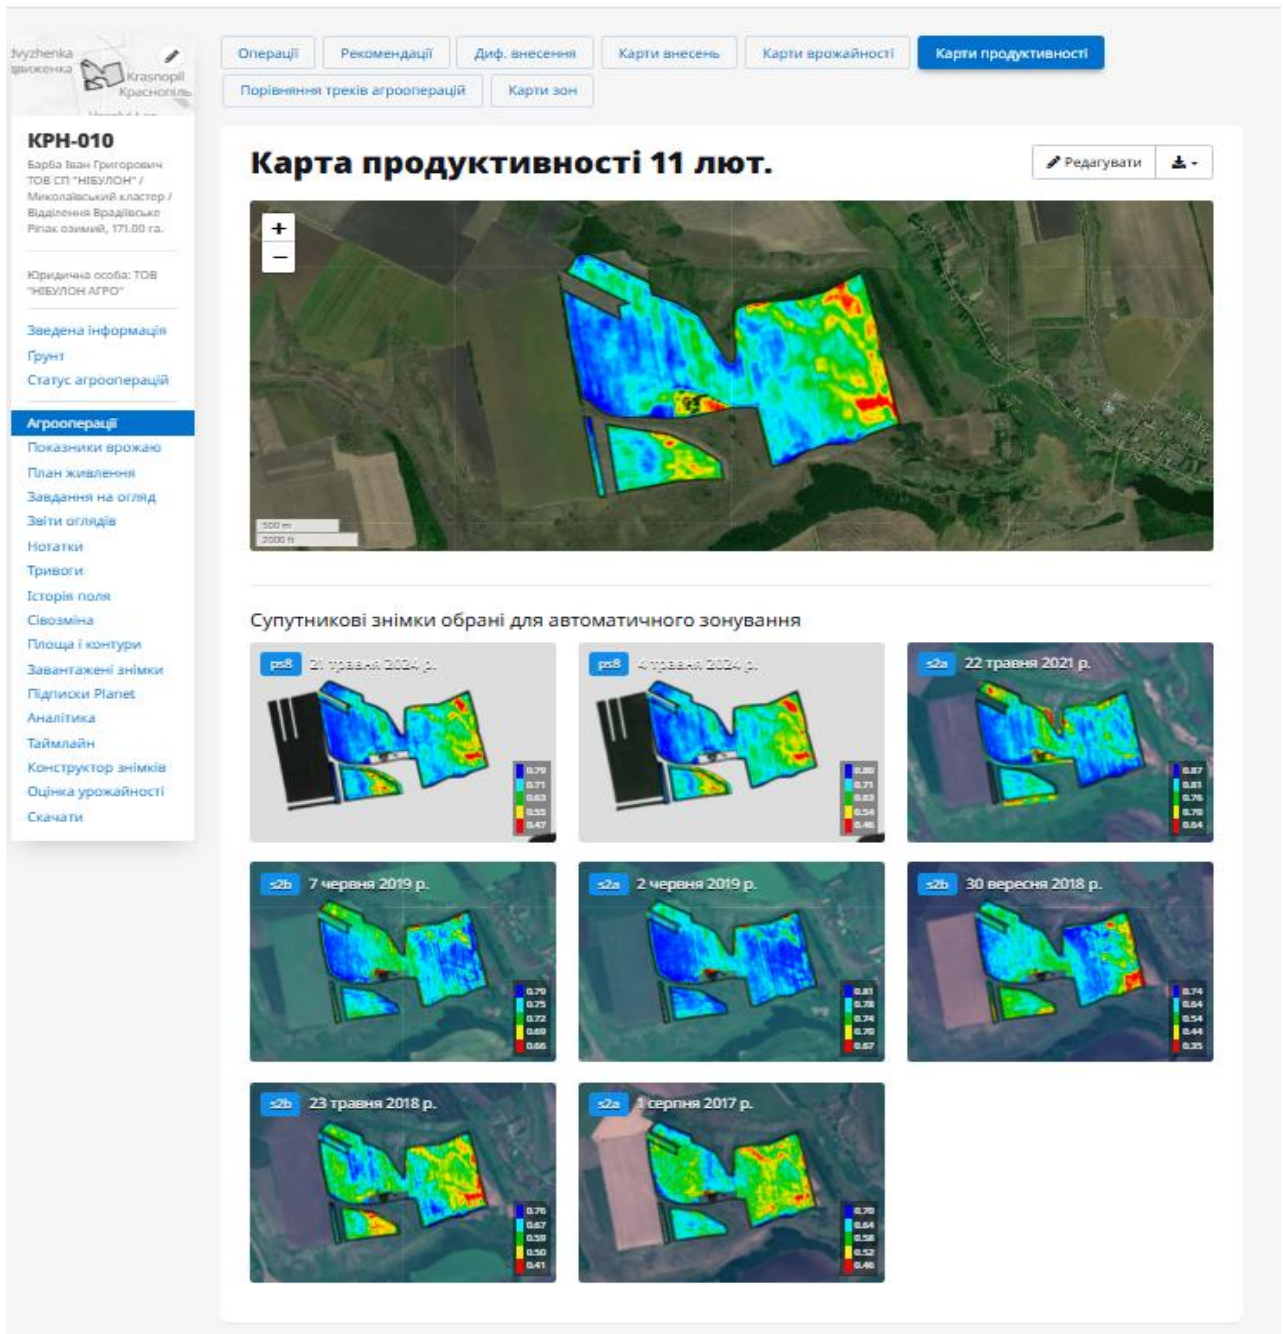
dvyzhenka
вижeнка
Krasnopil
Краснопіль

КРН-010

Барба Іван Григорович ТОВ СП "НІБУЛОН" / Миколаївський кластер / Відділення Врадіївське Ріпак озимий, 171.00 га.

Юридична особа: ТОВ "НІБУЛОН АГРО"

Зведена інформація
Грунт
Статус агрооперацій

Агрооперації
Показники врожаю
План живлення
Завдання на огляд
Звіти оглядів
Нотатки
Тривоги
Історія поля
Сівозміна
Площа і контури
Завантажені знімки
Підписки Planet
Аналітика
Таймлайн
Конструктор знімків
Оцінка урожайності
Скачати

Операції | Рекомендації | Диф. внесення | Карти внесень | Карти врожайності | Карти продуктивності
Порівняння треків агрооперацій | Карти зон

Карта продуктивності 11 лют.

Редагувати

+
−

500 m
2000 ft

Супутникові знімки обрані для автоматичного зонування

ps8 21 травня 2024 р.
0.79
0.71
0.63
0.55
0.47

ps8 4 травня 2024 р.
0.80
0.71
0.63
0.54
0.46

s2a 22 травня 2021 р.
0.87
0.81
0.76
0.70
0.64

s2b 7 червня 2019 р.
0.79
0.75
0.72
0.69
0.66

s2a 2 червня 2019 р.
0.81
0.78
0.74
0.70
0.67

s2b 30 вересня 2018 р.
0.74
0.64
0.54
0.44
0.35

s2b 23 травня 2018 р.
0.76
0.67
0.59
0.50
0.41

s2a 1 серпня 2017 р.
0.70
0.64
0.58
0.52
0.46